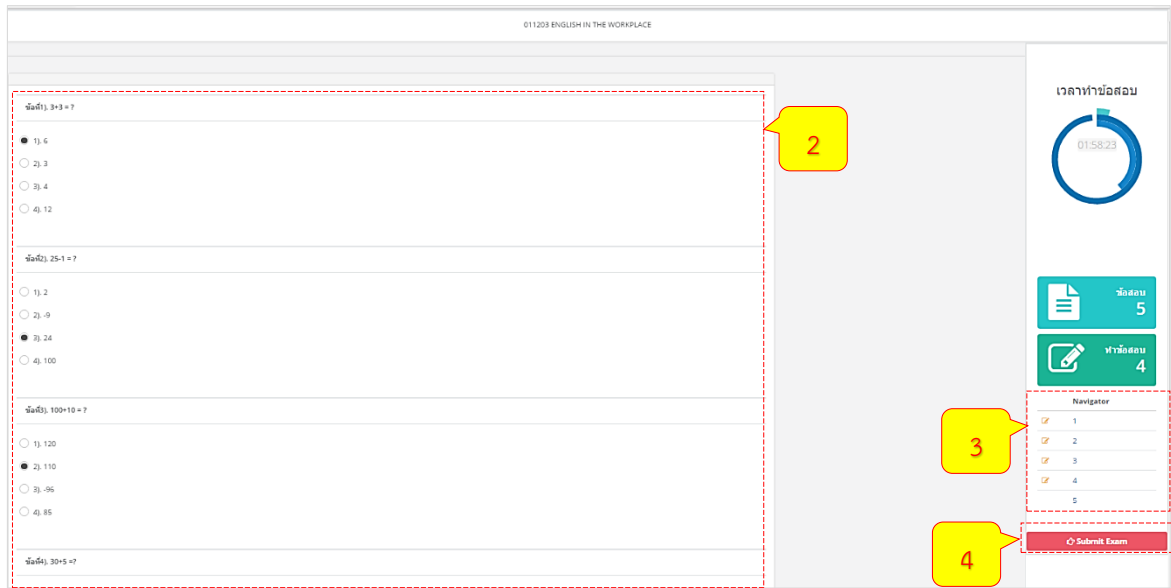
011203 ENGLISH IN THE WORKPLACE

ข้อที่1). 3+3 = ?

1). 6
2). 3
3). 4
4). 12

ข้อที่2). 25-1 = ?

1). 2
2). -9
3). 24
4). 100

ข้อที่3). 100+10 = ?

1). 120
2). 110
3). -96
4). 85

ข้อที่4). 30+5 =?

2

เวลาทำข้อสอบ

01:58:23

ข้อสอบ
5

ทำข้อสอบ
4

Navigator

| Navigator |
|---|
| 1 |
| 2 |
| 3 |
| 4 |
| 5 |

3

Submit Exam

4